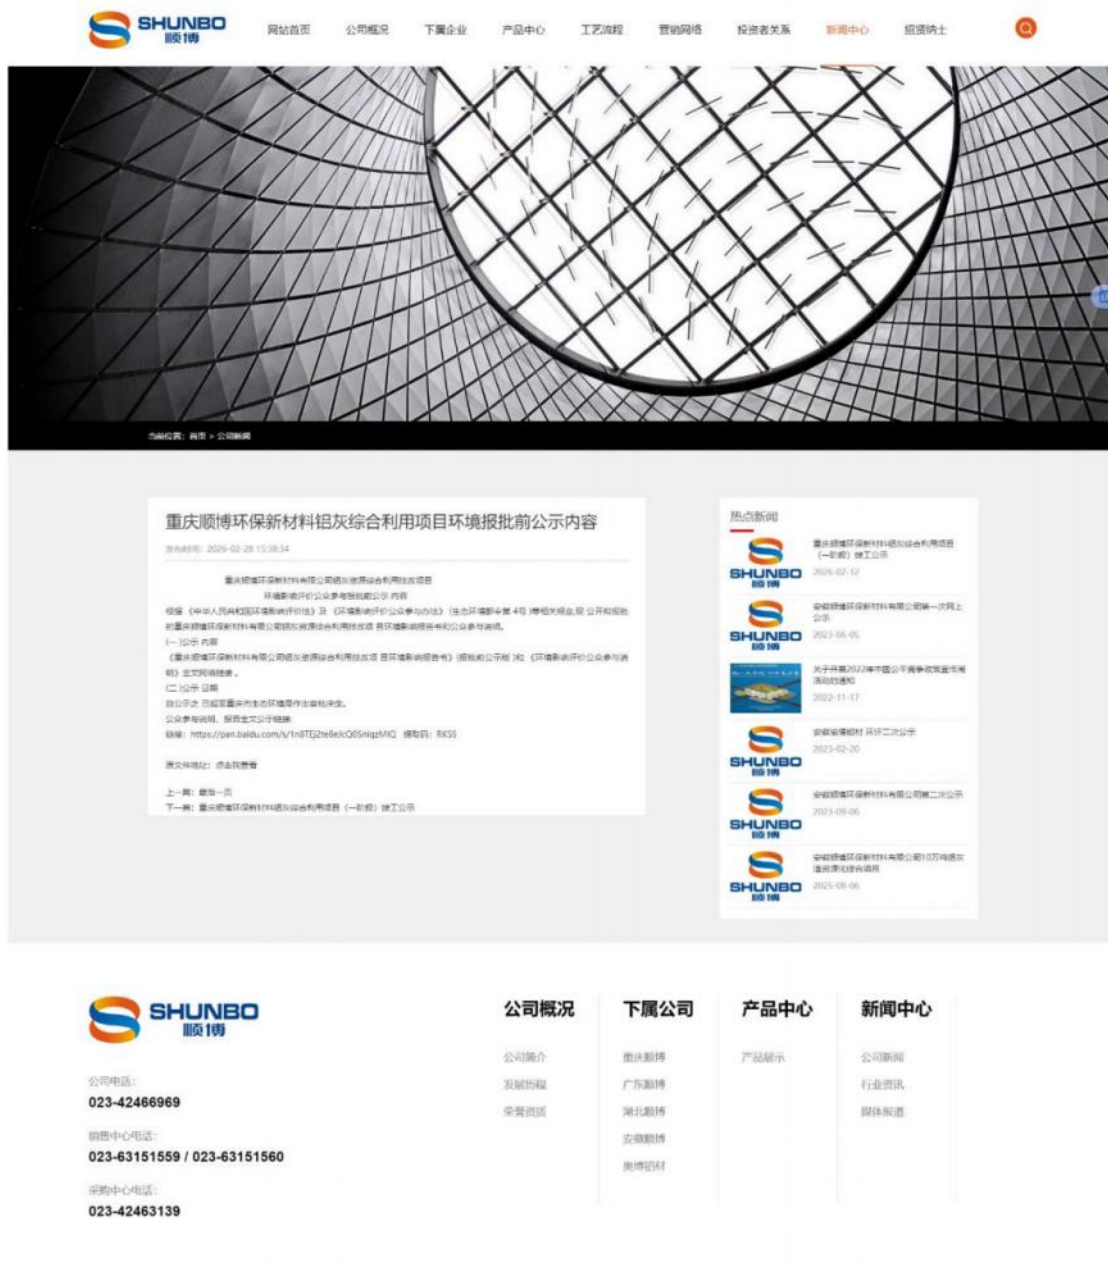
SHUNBO 顺博

网站首页 公司概况 下属企业 产品中心 工艺流程 营销网络 投资者关系 新闻中心 招贤纳士

当前位置：首页 > 公司新闻

重庆顺博环保新材料铝灰综合利用项目环境报批前公示内容

发布时间：2026-02-28 15:38:34

重庆顺博环保新材料有限公司铝灰资源综合利用技改项目
环境影响评价公众参与报批前公示 内容

根据《中华人民共和国环境影响评价法》及《环境影响评价公众参与办法》（生态环境部令第 4号）等相关规定，现 公开拟批的重庆顺博环保新材料有限公司铝灰资源综合利用技改项 目环境影响报告书和公众参与说明。

(一)公示 内容

《重庆顺博环保新材料有限公司铝灰资源综合利用技改项 目环境影响报告书》（报批前公示版）和《环境影响评价公众参与说明》全文网络链接。

(二)公示 日期

自公示之 日起至重庆市生态环境局作出审批决定。

公众参与说明、报告全文公示链接

链接：https://pan.baidu.com/s/1n8TEj2te8eJcQ0SnlqzMIQ 提取码：RKSS

原文件地址：点击我查看

上一篇：最后一页

下一篇：重庆顺博环保新材料铝灰综合利用项目（一阶段）竣工公示

热点新闻

重庆顺博环保新材料铝灰综合利用项目（一阶段）竣工公示
2026-02-12

安徽顺博环保新材料有限公司第一次网上公示
2023-06-05

关于开展2022年中国公平竞争政策宣传周活动的通知
2022-11-17

安徽省博铝材 环评二次公示
2023-02-20

安徽顺博环保新材料有限公司第二次公示
2023-08-06

安徽顺博环保新材料有限公司10万吨铝灰渣资源化综合项目
2025-08-06

SHUNBO 顺博

公司电话：
023-42466969

销售中心电话：
023-63151559 / 023-63151560

采购中心电话：
023-42463139

公司概况
公司简介
发展历程
荣誉资质

下属公司
重庆顺博
广东顺博
湖北顺博
安徽顺博
奥博铝材

产品中心
产品展示

新闻中心
公司新闻
行业资讯
媒体报道